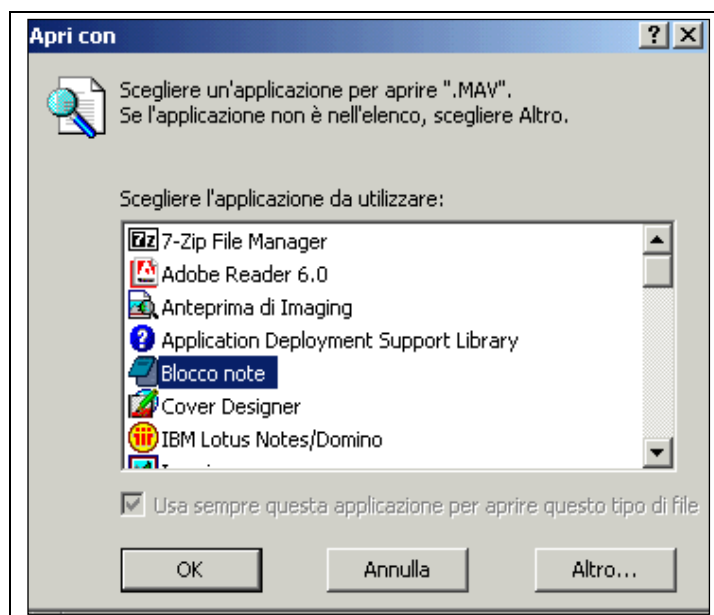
Apri con

? X

Scegliere un'applicazione per aprire ".MAV".
Se l'applicazione non è nell'elenco, scegliere Altro.

Scegliere l'applicazione da utilizzare:

7z 7-Zip File Manager
Adobe Reader 6.0
Anteprima di Imaging
Application Deployment Support Library
Blocco note
Cover Designer
IBM Lotus Notes/Domino
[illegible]

Usa sempre questa applicazione per aprire questo tipo di file

OK
Annulla
Altro...